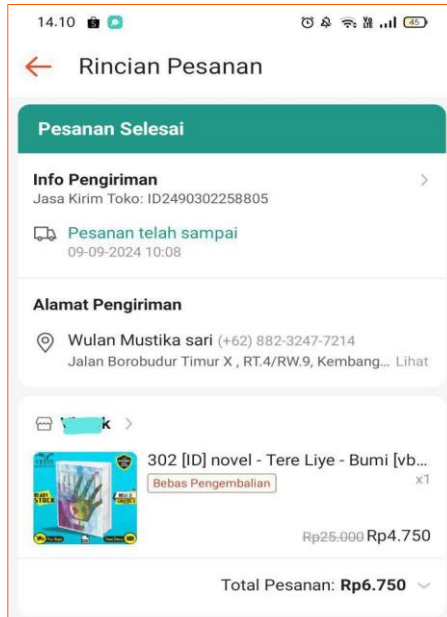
14.10

45

Rincian Pesanan

Pesanan Selesai

Info Pengiriman
Jasa Kirim Toko: ID2490302258805

Pesanan telah sampai
09-09-2024 10:08

Alamat Pengiriman

Wulan Mustika sari (+62) 882-3247-7214
Jalan Borobudur Timur X , RT.4/RW.9, Kembang... Lihat

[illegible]k

302 [ID] novel - Tere Liye - Bumi [vb...
Bebas Pengembalian
x1

Rp25.000 Rp4.750

Total Pesanan: Rp6.750